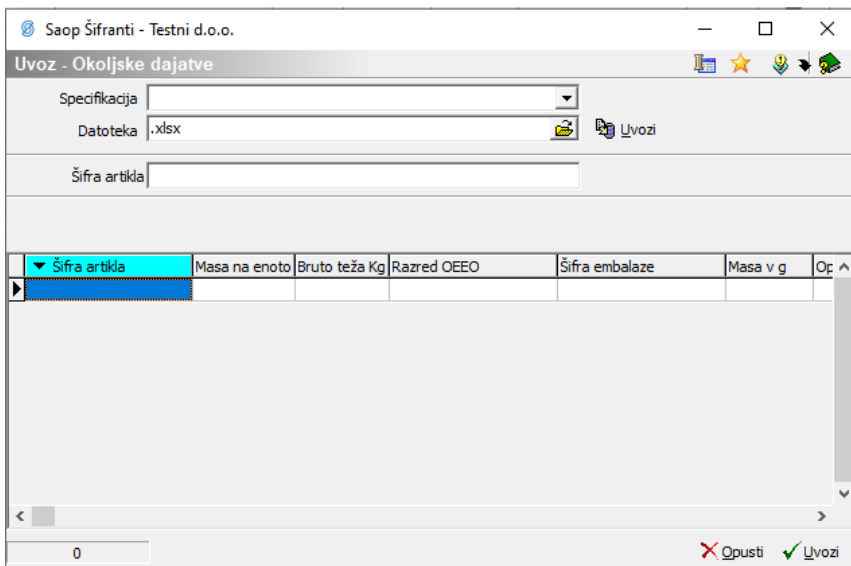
Saop Šifranti - Testni d.o.o.

Uvoz - Okoljske dajatve

Specifikacija

Datoteka .xlsx

Uvozi

Šifra artikla

| Šifra artikla | Masa na enoto | Bruto teža Kg | Razred OEEO | Šifra embalaze | Masa v g | Op |
|---|---|---|---|---|---|---|
| | | | | | | |

0

Opusti Uvozi